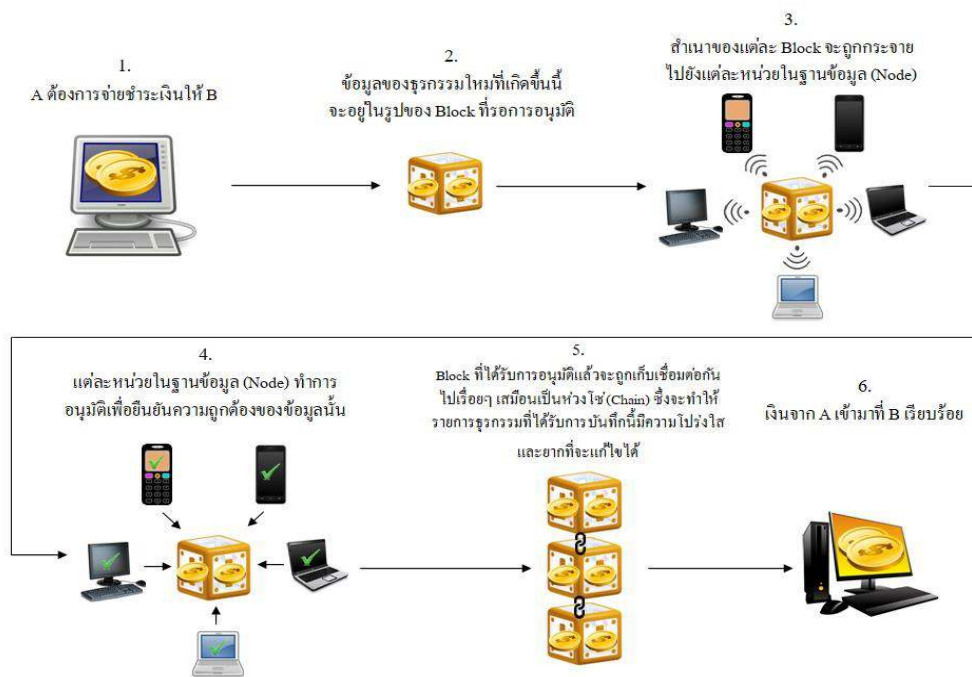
1.
A ต้องการจ่ายชำระเงินให้ B

2.
ข้อมูลของธุรกรรมใหม่ที่เกิดขึ้นนี้จะอยู่ในรูปของ Block ที่รอการอนุมัติ

3.
สำเนาของแต่ละ Block จะถูกกระจายไปยังแต่ละหน่วยในฐานข้อมูล (Node)

4.
แต่ละหน่วยในฐานข้อมูล (Node) ทำการอนุมัติเพื่อยืนยันความถูกต้องของข้อมูลนั้น

5.
Block ที่ได้รับการอนุมัติแล้วจะถูกเก็บเชื่อมต่อกันไปเรื่อยๆ เสมือนเป็นห่วงโซ่ (Chain) ซึ่งจะทำให้รายการธุรกรรมที่ได้รับการบันทึกนี้มีความโปร่งใสและยากที่จะแก้ไขได้

6.
เงินจาก A เข้ามาที่ B เรียบร้อย